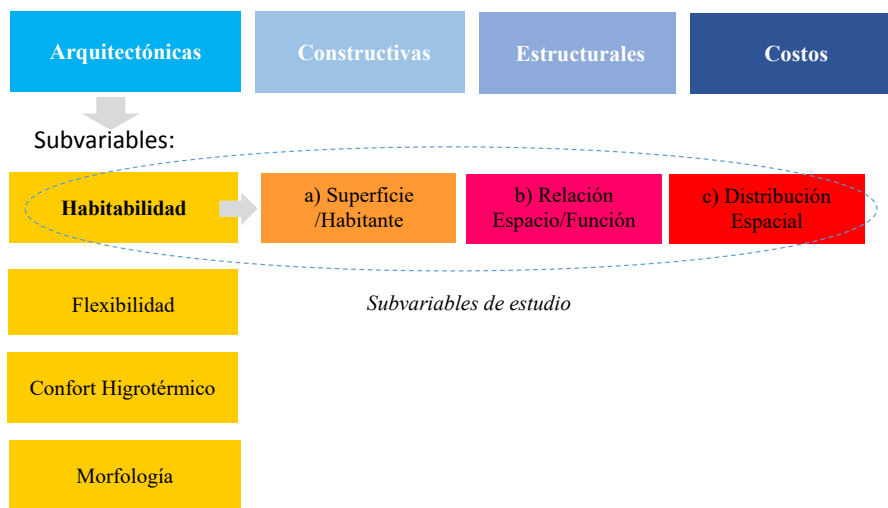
Arquitectónicas

Constructivas

Estructurales

Costos

Subvariables:

Habitabilidad

a) Superficie /Habitante

b) Relación Espacio/Función

c) Distribución Espacial

Flexibilidad

Subvariables de estudio

Confort Higrotérmico

Morfología